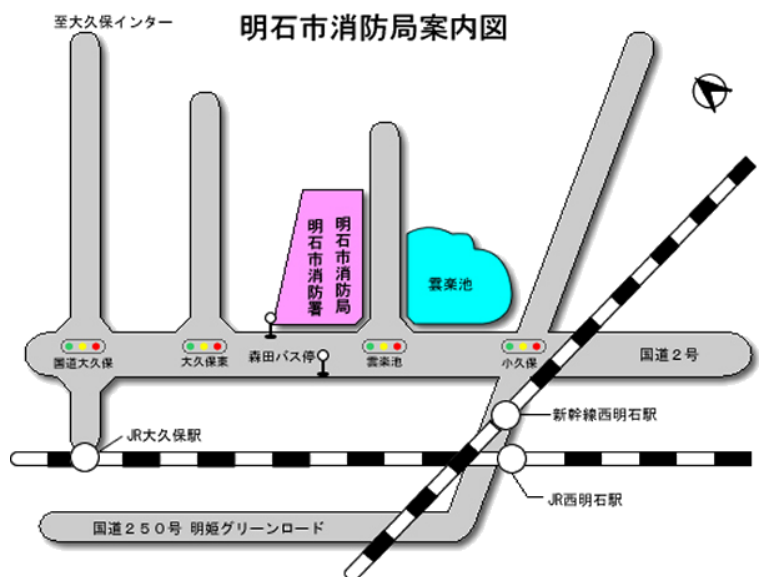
至大久保インター

明石市消防局案内図

明石市消防局

明石市消防署

雲楽池

国道大久保

大久保東

森田バス停

雲楽池

小久保

国道２号

新幹線西明石駅

JR大久保駅

JR西明石駅

国道２５０号 明姫グリーンロード